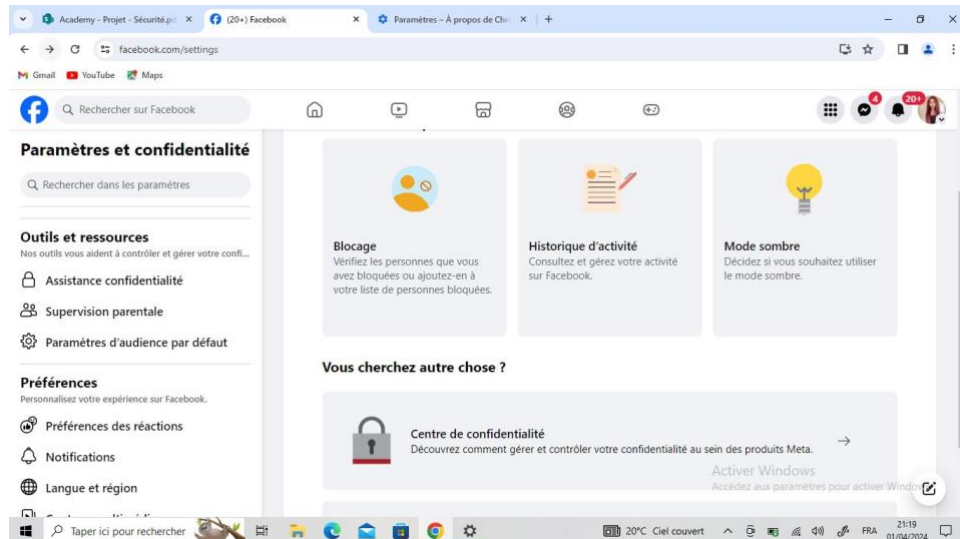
Academy - Projet - Sécurité.p ×
(20+) Facebook ×
Paramètres – À propos de Chr ×
+

facebook.com/settings

Gmail YouTube Maps

Rechercher sur Facebook

4
20+

Paramètres et confidentialité

Rechercher dans les paramètres

Outils et ressources
Nos outils vous aident à contrôler et gérer votre confi...

Assistance confidentialité

Supervision parentale

Paramètres d'audience par défaut

Préférences
Personnalisez votre expérience sur Facebook.

Préférences des réactions

Notifications

Langue et région

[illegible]

Blocage
Vérifiez les personnes que vous avez bloquées ou ajoutez-en à votre liste de personnes bloquées.

Historique d'activité
Consultez et gérez votre activité sur Facebook.

Mode sombre
Décidez si vous souhaitez utiliser le mode sombre.

Vous cherchez autre chose ?

Centre de confidentialité
Découvrez comment gérer et contrôler votre confidentialité au sein des produits Meta.

Activer Windows
Accédez aux paramètres pour activer Windows.

Taper ici pour rechercher

20°C Ciel couvert

FRA

21:19
01/04/2024